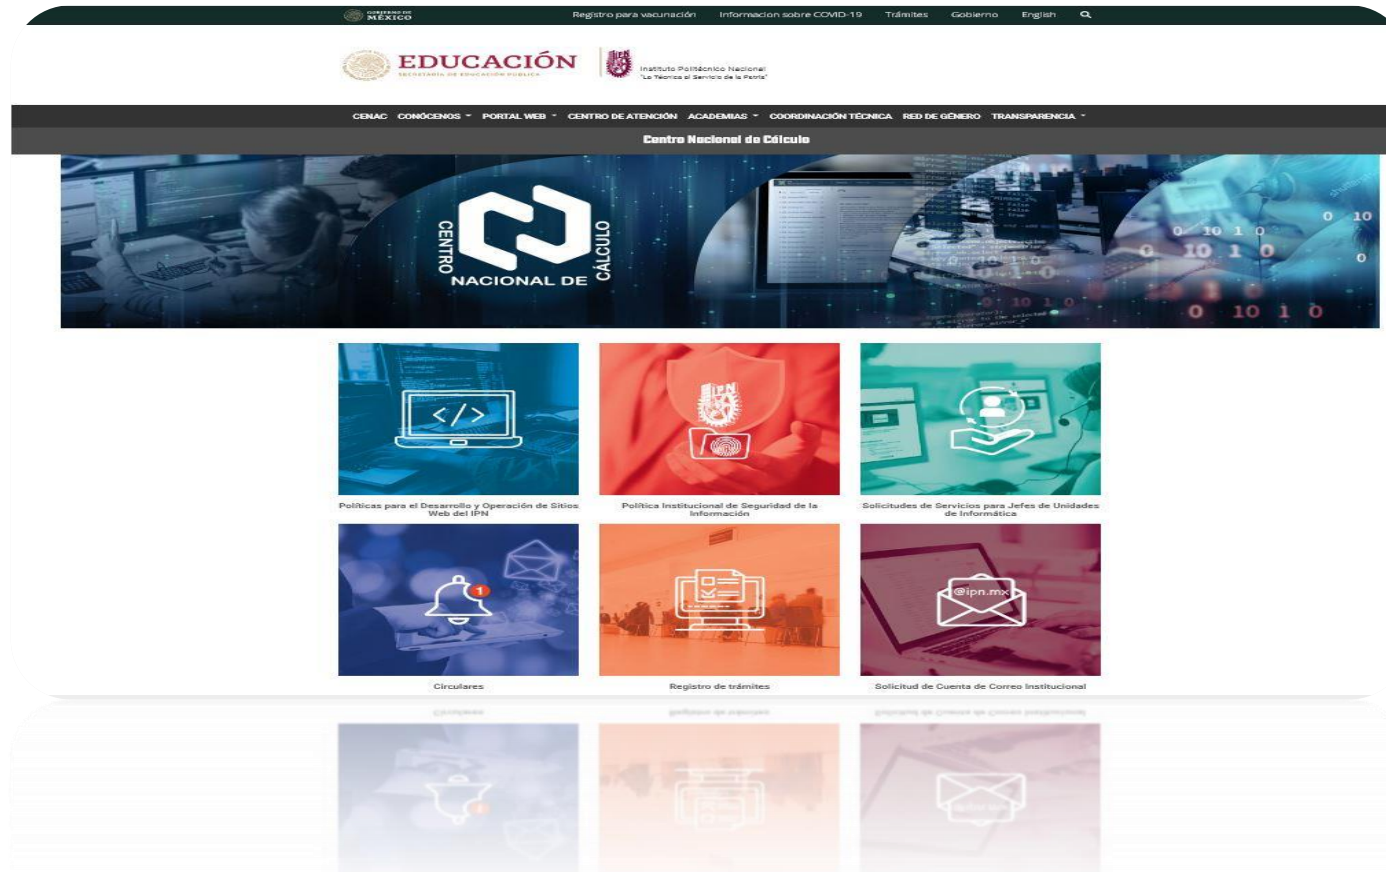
GOBIERNO DE MÉXICO Registro para vacunación Informacion sobre COVID-19 Trámites Gobierno English

EDUCACIÓN
SECRETARÍA DE EDUCACIÓN PÚBLICA

IPN
Instituto Politécnico Nacional
"La Técnica al Servicio de la Patria"

CENAC CONÓCENOS PORTAL WEB CENTRO DE ATENCIÓN ACADEMIAS COORDINACIÓN TÉCNICA RED DE GÉNERO TRANSPARENCIA

Centro Nacional de Cálculo

CENTRO NACIONAL DE CÁLCULO

0 10 1 0

Políticas para el Desarrollo y Operación de Sitios Web del IPN

IPN

Política Institucional de Seguridad de la Información

Solicitudes de Servicios para Jefes de Unidades de Informática

1

Circulares

Registro de trámites

@ipn.mx

Solicitud de Cuenta de Correo Institucional